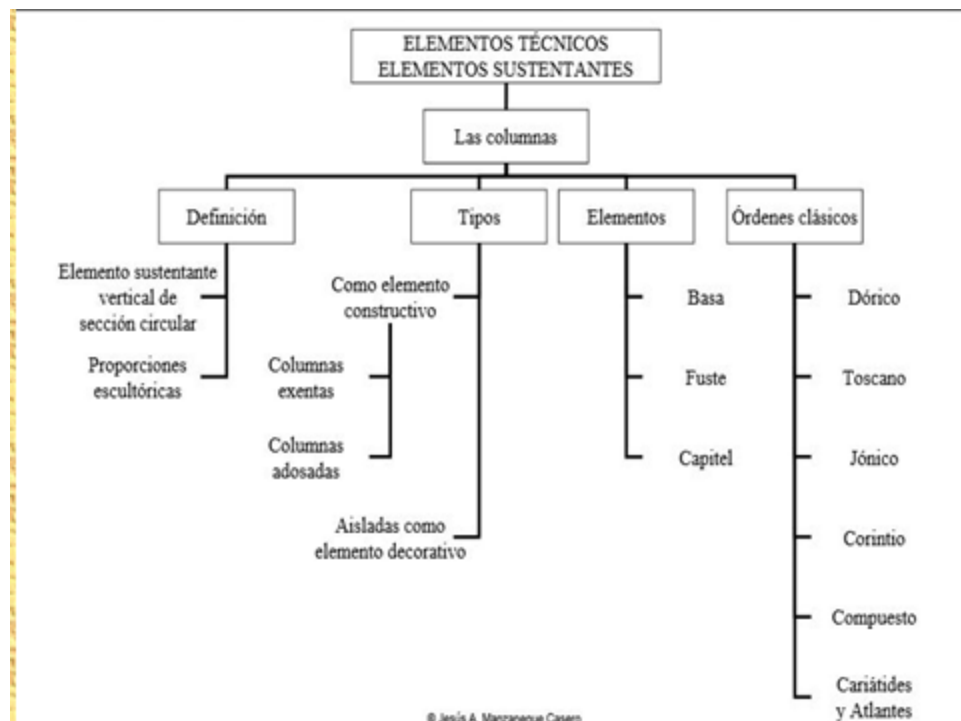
ELEMENTOS TÉCNICOS
ELEMENTOS SUSTENTANTES

Las columnas

Definición

Elemento sustentante vertical de sección circular

Proporciones escultóricas

Tipos

Como elemento constructivo

Columnas exentas

Columnas adosadas

Aisladas como elemento decorativo

Elementos

Basa

Fuste

Capitel

Órdenes clásicos

Dórico

Toscano

Jónico

Corintio

Compuesto

Cariátides y Atlantes

© Jesús A. Manzaneque Casero